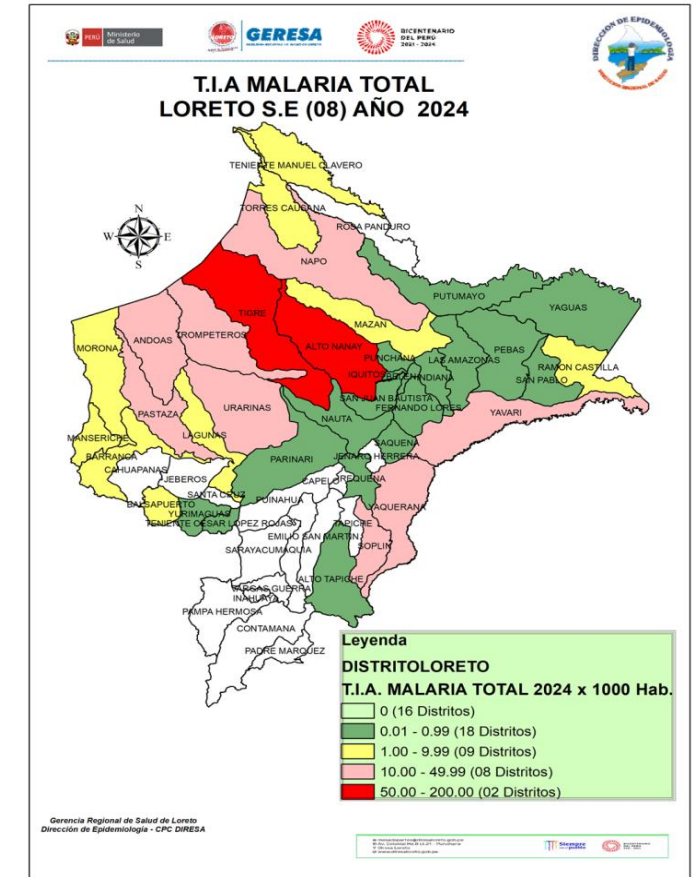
PERÚ Ministerio de Salud

LORETO GERESA

BICENTENARIO DEL PERÚ 2021 - 2024

DIRECCIÓN DE EPIDEMIOLOGÍA

T.I.A MALARIA TOTAL
LORETO S.E (08) AÑO 2024

N
W E
S

TENIENTE MANUEL CLAVERO
TORRES CAUSANA
ROSA PANDURO
NAPO
PUTUMAYO
YAGUAS
TIGRE
MAZAN
ANDOAS
TROMPETEROS
ALTO NANAY
PEBAS
MORONA
PUNCHANA
LAS AMAZONAS
RAMON CASTILLA
IQUITOS
BELEN
INDIANA
SAN PABLO
SAN JUAN BAUTISTA
FERNANDO LORES
PASTAZA
URARINAS
YAVARI
MANSERICHE
LAGUNAS
NAUTA
SAQUENA
BARRANCA
PARINARI
JENARO HERRERA
CAHUAPANAS
JEBEROS
CAPELO
REQUENA
SANTA CRUZ
PUINAHUA
BALSAPUERTO
YURIMAGUAS
YAQUERANA
TENIENTE CESAR LOPEZ ROJAS
TAPICHE
EMILIO SAN MARTIN
SOPLIN
SARAYACU
MAQUIA
ALTO TAPICHE
VARGAS GUERRA
INAHUAYA
PAMPA HERMOSA
CONTAMANA
PADRE MARQUEZ

Leyenda
DISTRITOLORETO
T.I.A. MALARIA TOTAL 2024 x 1000 Hab.
0 (16 Distritos)
0.01 - 0.99 (18 Distritos)
1.00 - 9.99 (09 Distritos)
10.00 - 49.99 (08 Distritos)
50.00 - 200.00 (02 Distritos)

Gerencia Regional de Salud de Loreto
Dirección de Epidemiología - CPC DIRESA

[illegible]

Siempre con el pueblo